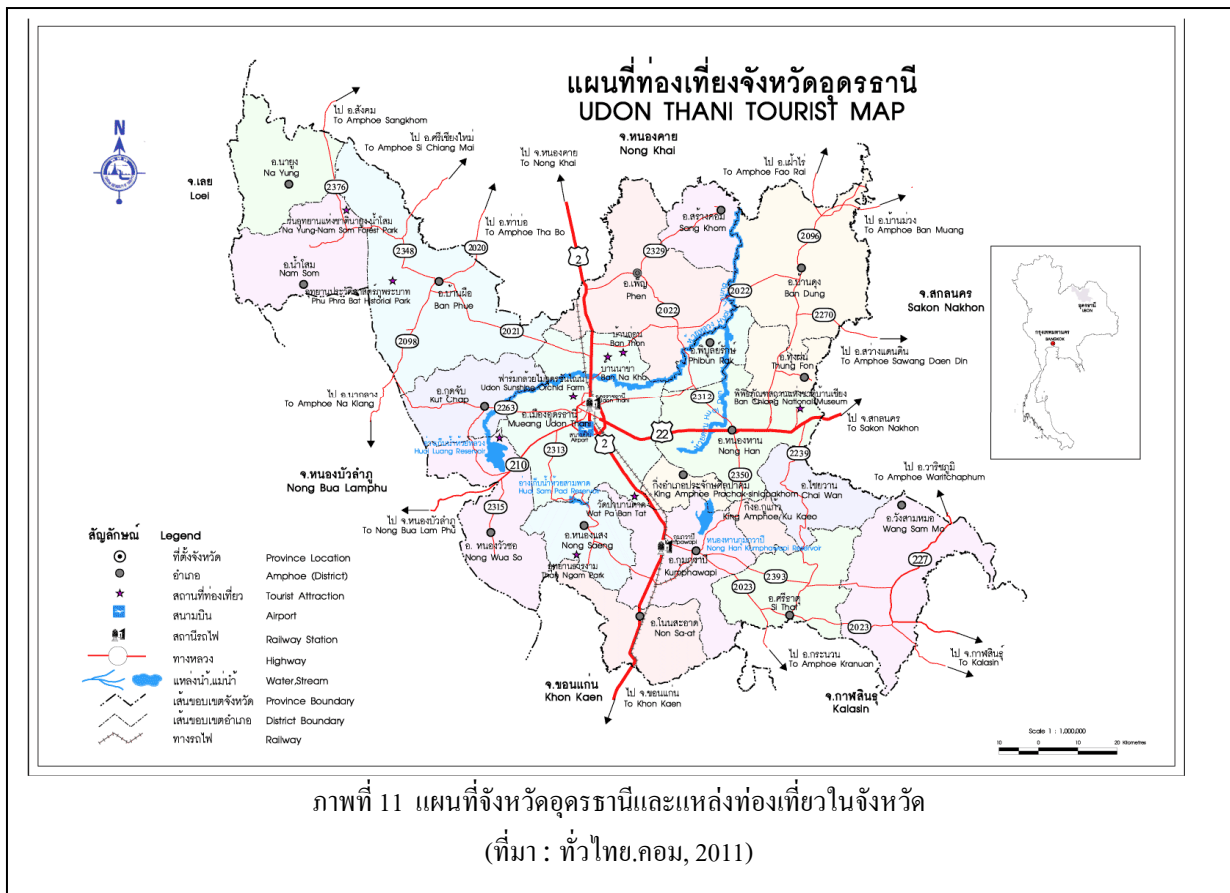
แผนที่ท่องเที่ยงจังหวัดอุดรธานี
UDON THANI TOURIST MAP

N

ไป อ.สังคม
To Amphoe Sangkhom

ไป อ.ศรีเชียงใหม่
To Amphoe Si Chiang Mai

ไป จ.หนองคาย
To Nong Khai

จ.หนองคาย
Nong Khai

ไป อ.เฝ้าไร่
To Amphoe Fao Rai

ไป อ.บ้านม่วง
To Amphoe Ban Muang

จ.เลย
Loei

อ.นายูง
Na Yung

2376

อุทยานแห่งชาตินายูง-น้ำโสม
Na Yung-Nam Som Forest Park

ไป อ.ท่าบ่อ
To Amphoe Tha Bo

2020

2348

อ.น้ำโสม
Nam Som

อุทยานประวัติศาสตร์ภูพระบาท
Phu Phra Bat Historial Park

อ.บ้านผือ
Ban Phue

2

อ.สร้างคอม
Sang Khom

2329

อ.เพ็ญ
Phen

2022

2022

2096

อ.บ้านดุง
Ban Dung

2270

จ.สกลนคร
Sakon Nakhon

2021

2098

บ้านเชียง
Ban Thon

บ้านนาข่า
Ban Na Kha

อ.พิบูลย์รักษ์
Phibun Rak

อ.ทุ่งฝน
Thung Fon

ไป อ.สว่างแดนดิน
To Amphoe Sawang Daen Din

ฟาร์มกล้วยไม้อุดรซันไชน์
Udon Sunshine Orchid Farm

พิพิธภัณฑสถานแห่งชาติบ้านเชียง
Ban Chiang National Museum

ไป อ.นากลาง
To Amphoe Na Klang

อ.กุดจับ
Kut Chap

2263

Udon Thani

2312

ไป จ.สกลนคร
To Sakon Nakhon

อ.เมืองอุดรธานี
Mueang Udon Thani

2

22

อ.หนองหาน
Nong Han

2239

Huai Luang Reservoir

210

2313

จ.หนองบัวลำภู
Nong Bua Lamphu

อ่างเก็บน้ำห้วยสามพาด
Huai Sam Pad Reservoir

2350

กิ่งอำเภอประจักษ์ศิลปาคม
King Amphoe Prachak-silapakhom

อ.ไชยวาน
Chai Wan

ไป อ.วานรนิวาส
To Amphoe Wanitchaphum

2315

วัดป่าบ้านตาด
Wat Pa Ban Tat

กิ่งอ.กู่แก้ว
King Amphoe Ku Kaeo

อ.วังสามหมอ
Wang Sam Mo

ไป จ.หนองบัวลำภู
To Nong Bua Lam Phu

Airport

หนองหานกุมภวาปี
Nong Han Kumphawapi Reservoir

227

อ. หนองวัวซอ
Nong Wua So

อ.หนองแสง
Nong Saeng

สวนงาม
Than Ngam Park

Kumphawapi

อ.กุมภวาปี
Kumphawapi

2393

2023

อ.ศรีธาตุ
Si That

2023

สัญลักษณ์ Legend

ที่ตั้งจังหวัด Province Location
อำเภอ Amphoe (District)
สถานที่ท่องเที่ยว Tourist Attraction
สนามบิน Airport
สถานีรถไฟ Railway Station
ทางหลวง Highway
แหล่งน้ำ,แม่น้ำ Water,Stream
เส้นขอบเขตจังหวัด Province Boundary
เส้นขอบเขตอำเภอ District Boundary
ทางรถไฟ Railway

อ.โนนสะอาด
Non Sa-at

ไป อ.กระนวน
To Amphoe Kranuan

ไป จ.กาฬสินธุ์
To Kalasin

จ.ขอนแก่น
Khon Kaen

ไป จ.ขอนแก่น
To Khon Kaen

จ.กาฬสินธุ์
Kalasin

Scale 1 : 1,000,000

10 0 10 20 Kilometres

ภาพที่ 11 แผนที่จังหวัดอุดรธานีและแหล่งท่องเที่ยวในจังหวัด
(ที่มา : ทั่วไทย.คอม, 2011)